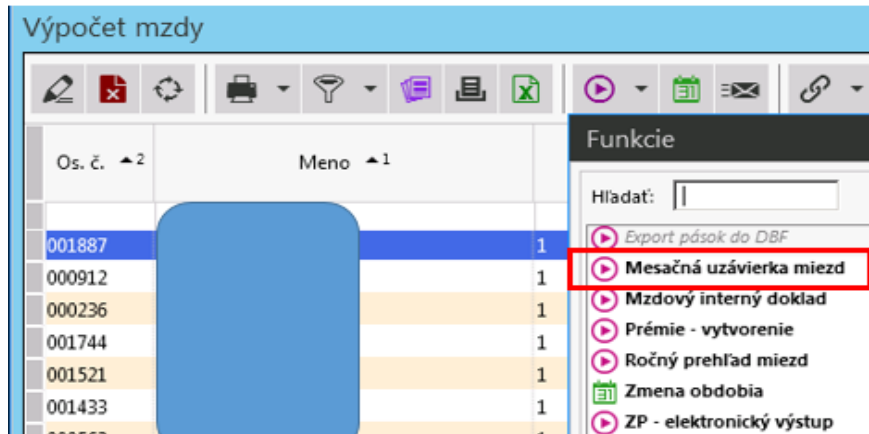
Výpočet mzdy

| Os. č. ▲2 | Meno ▲1 | |
|---|---|---|
| | | |
| 001887 | | 1 |
| 000912 | | 1 |
| 000236 | | 1 |
| 001744 | | 1 |
| 001521 | | 1 |
| 001433 | | 1 |
| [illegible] | | |

Funkcie

Hľadať:

Export pások do DBF
Mesačná uzávierka miezd
Mzdový interný doklad
Prémie - vytvorenie
Ročný prehľad miezd
Zmena obdobia
ZP - elektronický výstup